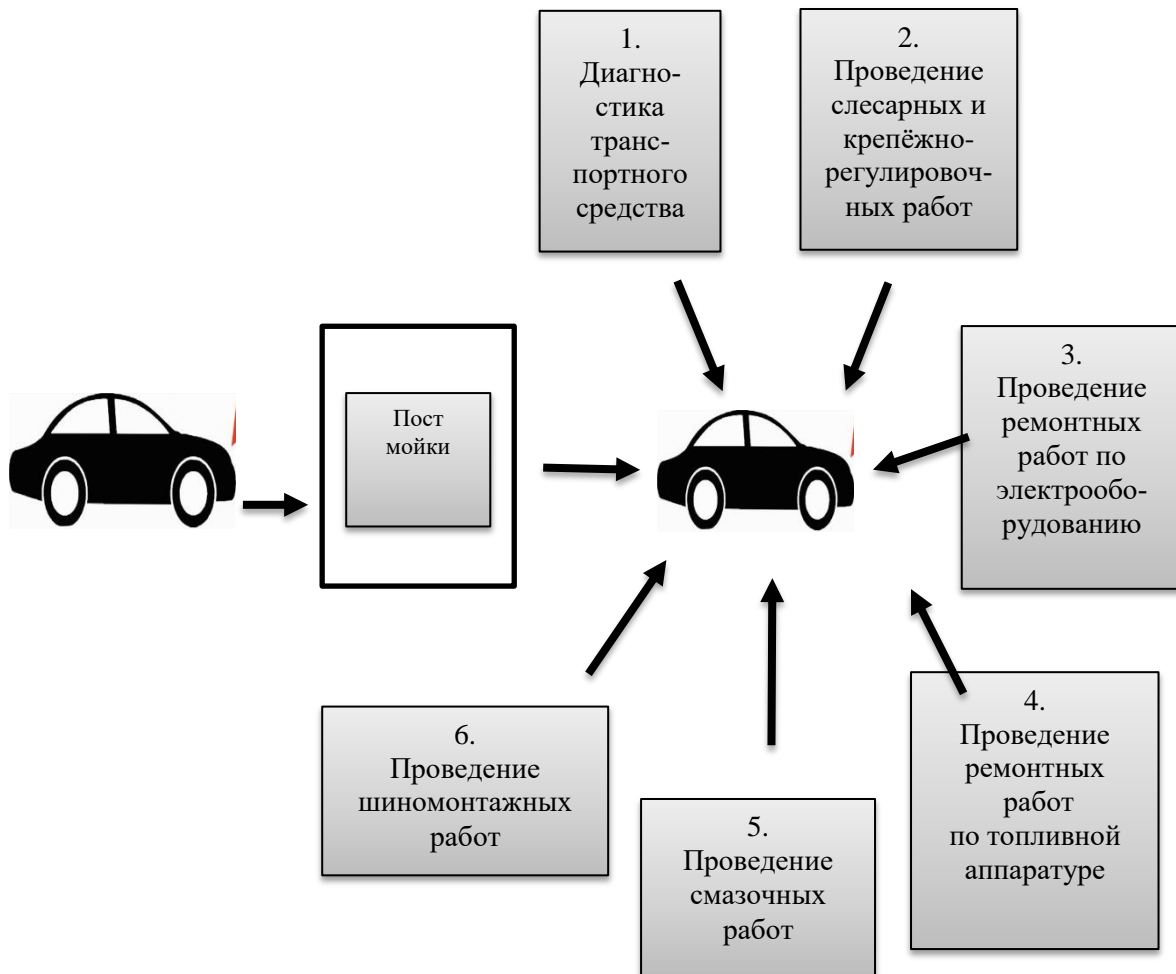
1. Диагностика транспортного средства

2. Проведение слесарных и крепёжно-регулировочных работ

Пост мойки

3. Проведение ремонтных работ по электрооборудованию

6. Проведение шиномонтажных работ

5. Проведение смазочных работ

4. Проведение ремонтных работ по топливной аппаратуре